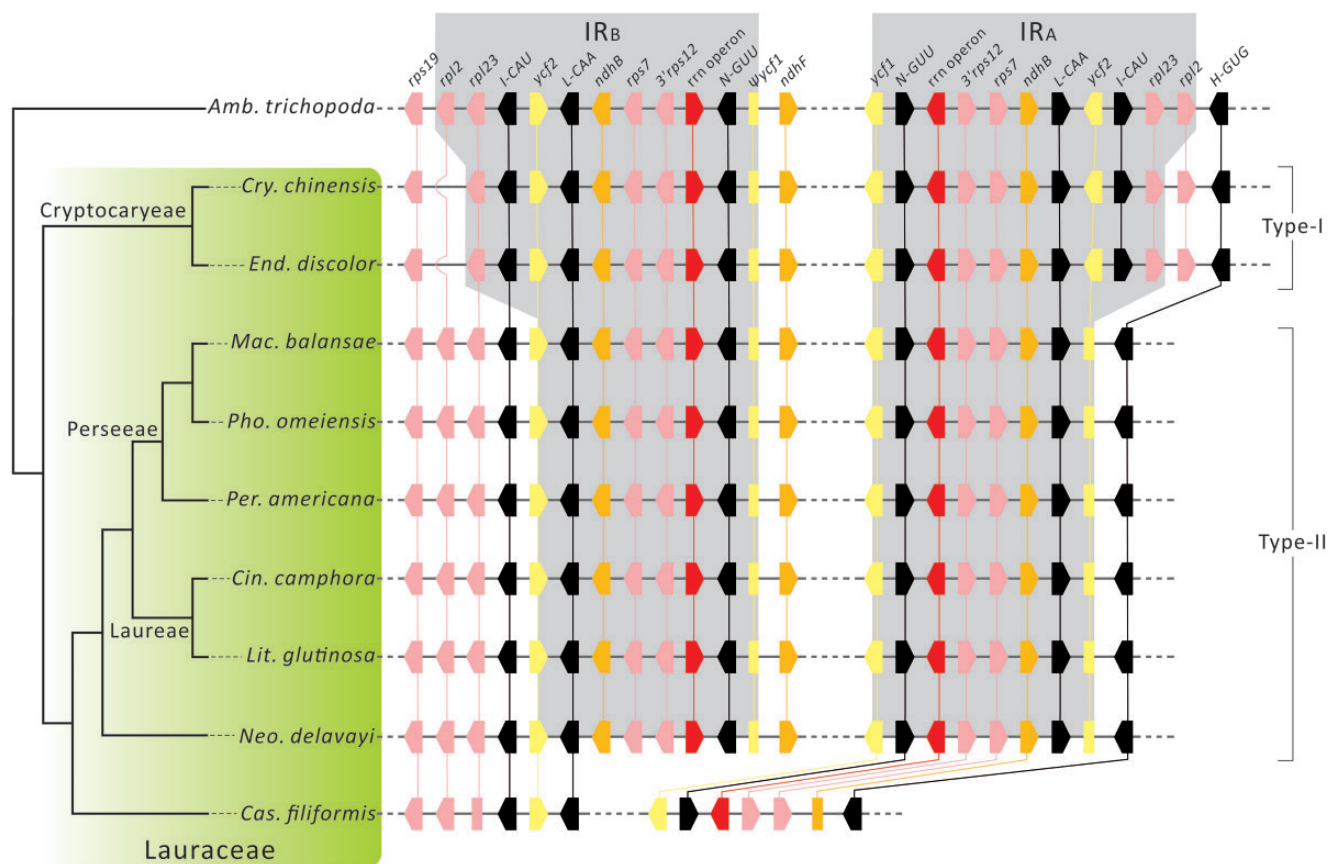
IRB

IRA

rps19 rpl2 rpl23 I-CAU ycf2 L-CAA ndhB rps7 3'rps12 rrn operon N-GUU ψycf1 ndhF

ycf1 N-GUU rrn operon 3'rps12 rps7 ndhB L-CAA ycf2 I-CAU rpl23 rpl2 H-GUG

Amb. trichopoda

Cryptocaryeae

Cry. chinensis

End. discolor

Type-I

Perseeae

Mac. balansae

Pho. omeiensis

Per. americana

Laureae

Cin. camphora

Lit. glutinosa

Neo. delavayi

Type-II

Cas. filiformis

Lauraceae